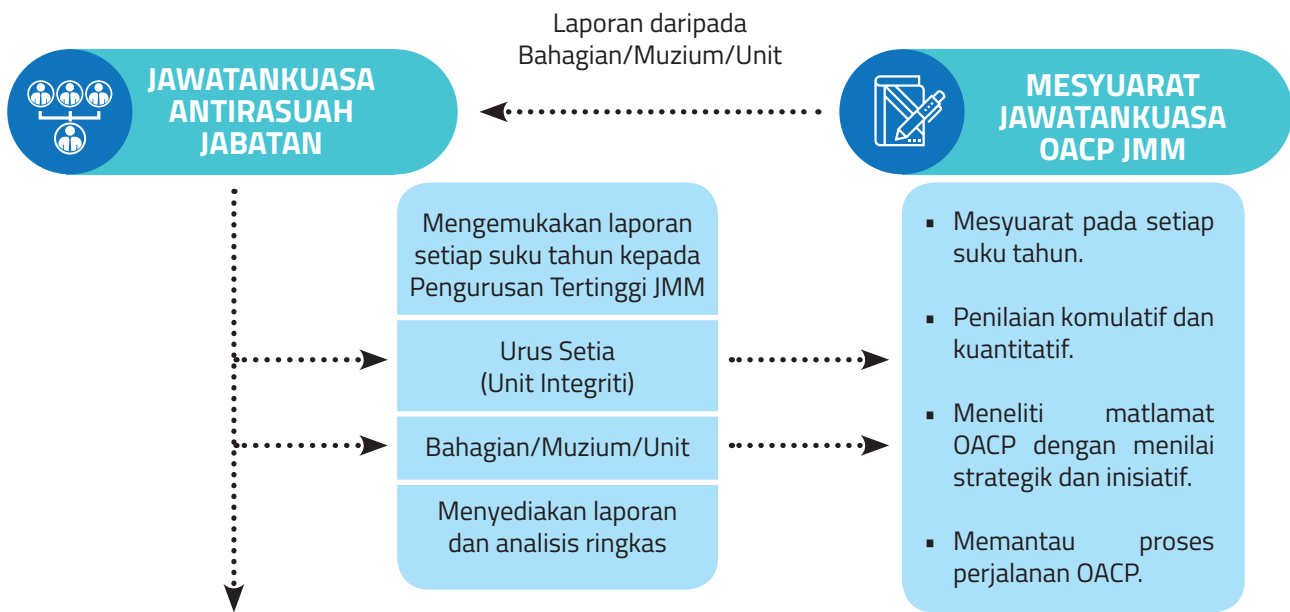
Laporan daripada Bahagian/Muzium/Unit

JAWATANKUASA ANTIRASUAH JABATAN

MESYUARAT JAWATANKUASA OACP JMM

Mengemukakan laporan setiap suku tahun kepada Pengurusan Tertinggi JMM

Urus Setia
(Unit Integriti)

Bahagian/Muzium/Unit

Menyediakan laporan dan analisis ringkas

- Mesyuarat pada setiap suku tahun.
- Penilaian komulatif dan kuantitatif.
- Meneliti matlamat OACP dengan menilai strategik dan inisiatif.
- Memantau proses perjalanan OACP.